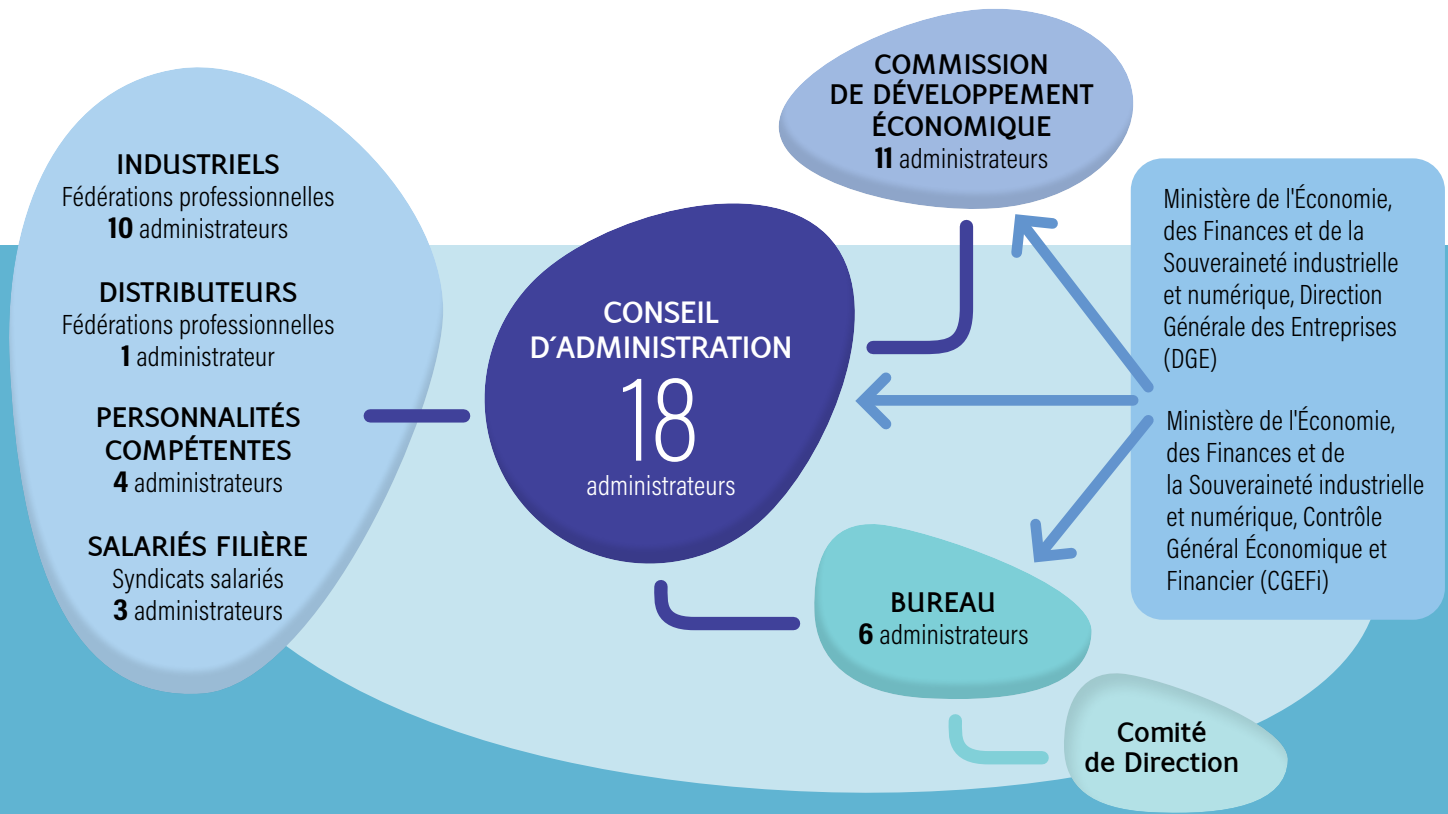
INDUSTRIELS
Fédérations professionnelles
**10** administrateurs

DISTRIBUTEURS
Fédérations professionnelles
**1** administrateur

PERSONNALITÉS COMPÉTENTES
**4** administrateurs

SALARIÉS FILIÈRE
Syndicats salariés
**3** administrateurs

CONSEIL D´ADMINISTRATION
18
administrateurs

COMMISSION DE DÉVELOPPEMENT ÉCONOMIQUE
**11** administrateurs

Ministère de l'Économie, des Finances et de la Souveraineté industrielle et numérique, Direction Générale des Entreprises (DGE)

Ministère de l'Économie, des Finances et de la Souveraineté industrielle et numérique, Contrôle Général Économique et Financier (CGEFi)

BUREAU
**6** administrateurs

Comité de Direction